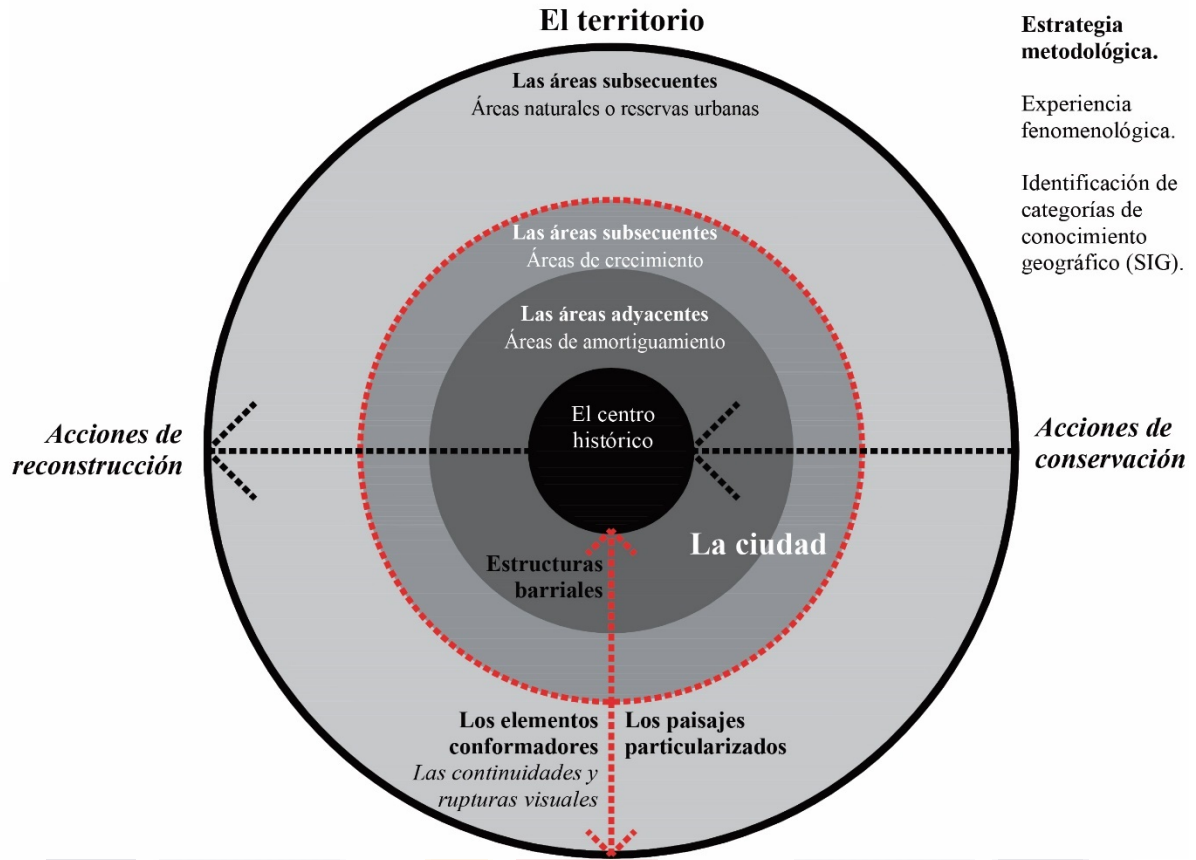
El territorio

Estrategia metodológica.

Experiencia fenomenológica.

Identificación de categorías de conocimiento geográfico (SIG).

Las áreas subsecuentes
Áreas naturales o reservas urbanas

Las áreas subsecuentes
Áreas de crecimiento

Las áreas adyacentes
Áreas de amortiguamiento

El centro histórico

Acciones de reconstrucción

Acciones de conservación

La ciudad

Estructuras barriales

Los elementos conformadores
Las continuidades y rupturas visuales

Los paisajes particularizados